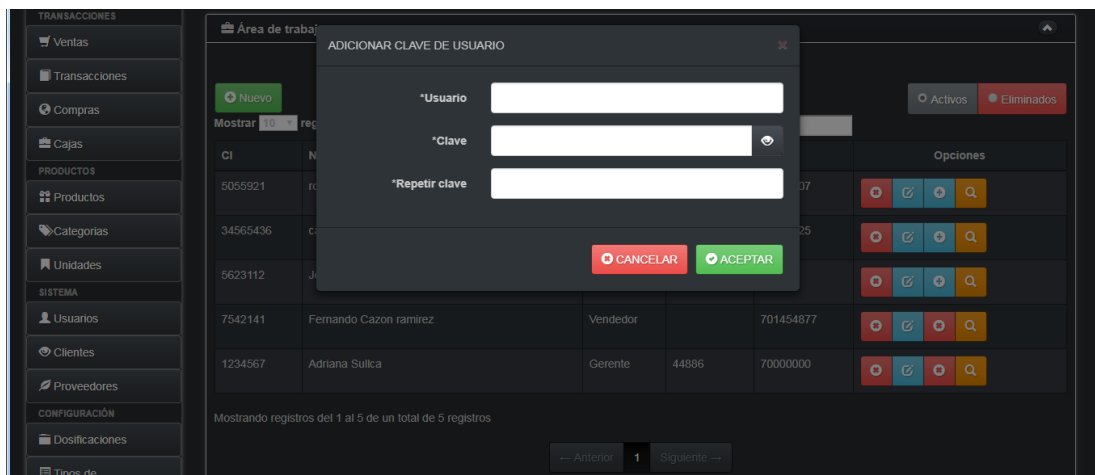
TRANSACCIONES
Ventas
Transacciones
Compras
Cajas
PRODUCTOS
Productos
Categorias
Unidades
SISTEMA
Usuarios
Clientes
Proveedores
CONFIGURACIÓN
Dosificaciones
Tipos de

Área de trabaj

Nuevo
Mostrar 10 reg

Activos Eliminados

ADICIONAR CLAVE DE USUARIO
*Usuario
*Clave
*Repetir clave
CANCELAR ACEPTAR

| CI | N | | | | Opciones |
|---|---|---|---|---|---|
| 5055921 | r | | | 07 | |
| 34565436 | c | | | 25 | |
| 5623112 | J | | | | |
| 7542141 | Fernando Cazon ramirez | Vendedor | | 701454877 | |
| 1234567 | Adriana Sullca | Gerente | 44886 | 70000000 | |

Mostrando registros del 1 al 5 de un total de 5 registros

← Anterior 1 Siguiente →